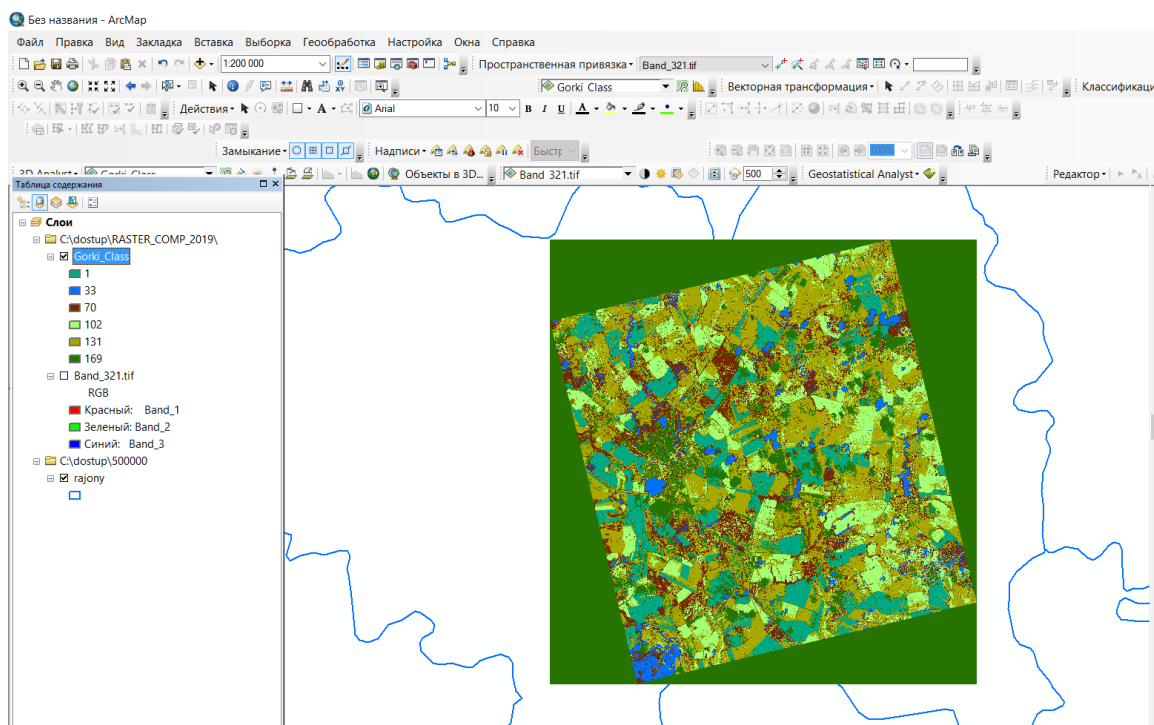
Без названия - ArcMap

Файл Правка Вид Закладка Вставка Выборка Геообработка Настройка Окна Справка

1:200 000

Пространственная привязка Band_321.tif

Gorki_Class

Векторная трансформация

Классификаци

Действия

Arial 10 B I U A

Замыкание

Надписи

Быстр

3D Analyst Gorki_Class

Объекты в 3D... Band_321.tif 500

Geostatistical Analyst

Редактор

Таблица содержания

Слои

C:\dostup\RASTER_COMP_2019\

Gorki_Class

1

33

70

102

131

169

Band_321.tif

RGB

Красный: Band_1

Зеленый: Band_2

Синий: Band_3

C:\dostup\500000

rajony